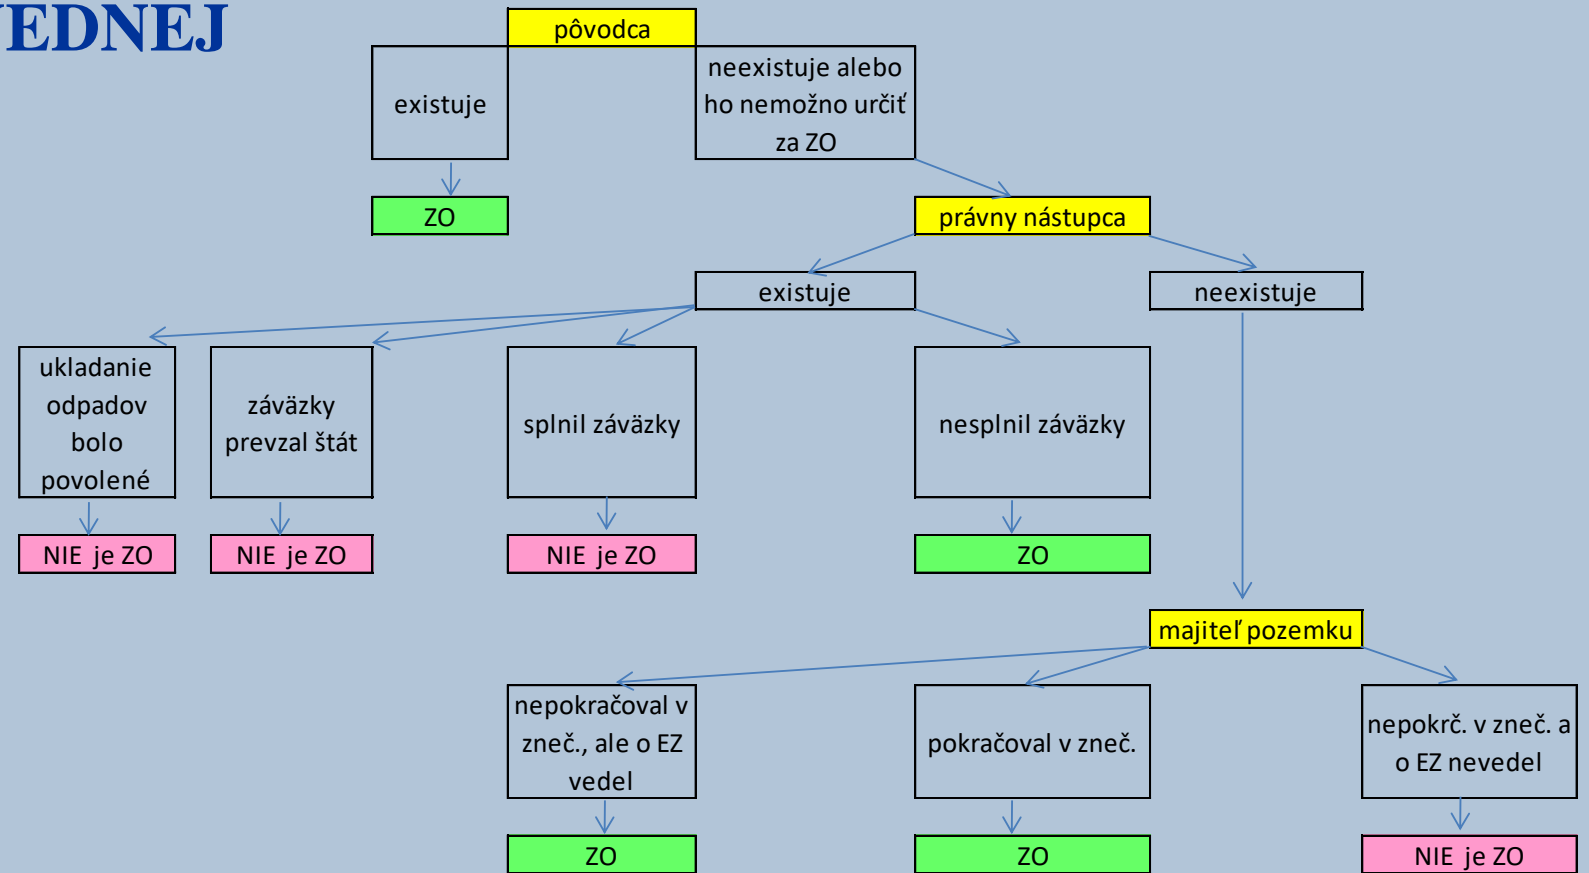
EDNEJ

pôvodca

existuje

neexistuje alebo ho nemožno určiť za ZO

ZO

právny nástupca

existuje

neexistuje

ukladanie odpadov bolo povolené

záväzky prevzal štát

splnil záväzky

nesplnil záväzky

NIE je ZO

NIE je ZO

NIE je ZO

ZO

majiteľ pozemku

nepokračoval v zneč., ale o EZ vedel

pokračoval v zneč.

nepokrč. v zneč. a o EZ nevedel

ZO

ZO

NIE je ZO